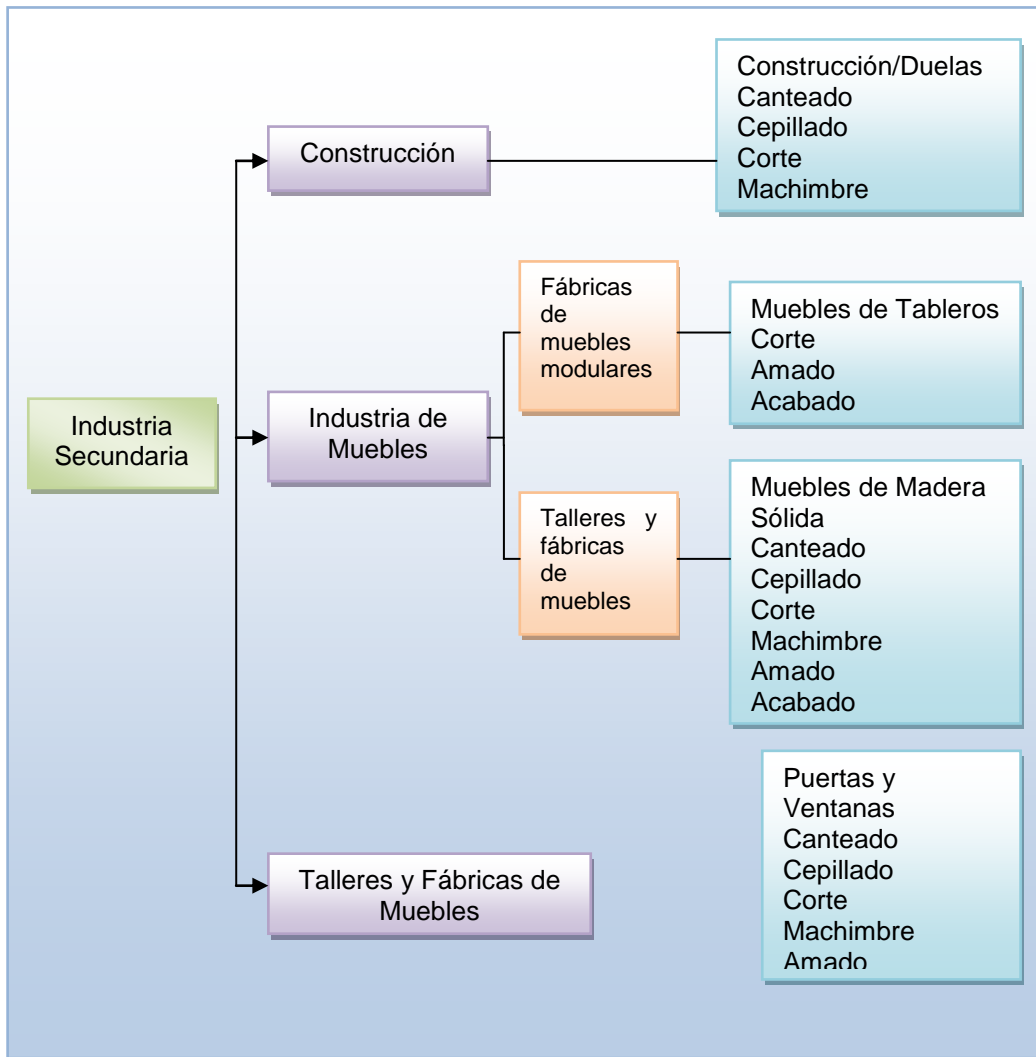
Industria Secundaria

Construcción

Construcción/Duelas
Canteado
Cepillado
Corte
Machimbre

Industria de Muebles

Fábricas de muebles modulares

Muebles de Tableros
Corte
Amado
Acabado

Talleres y fábricas de muebles

Muebles de Madera Sólida
Canteado
Cepillado
Corte
Machimbre
Amado
Acabado

Talleres y Fábricas de Muebles

Puertas y Ventanas
Canteado
Cepillado
Corte
Machimbre
Amado